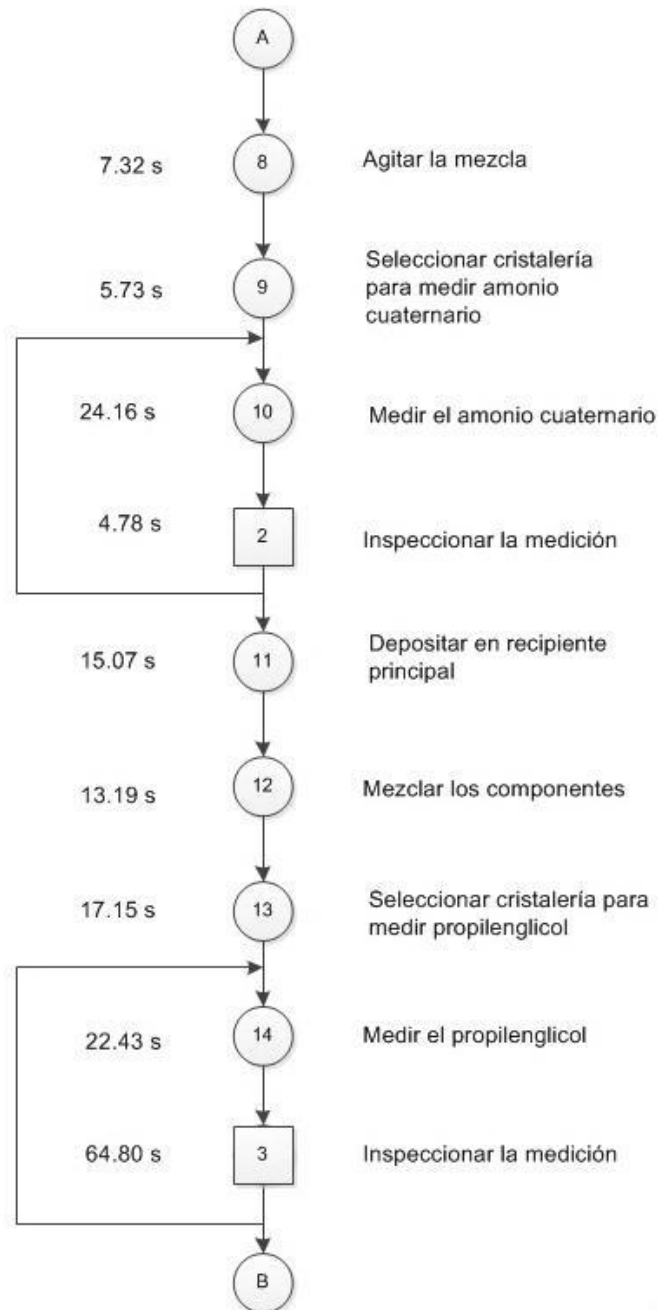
A

7.32 s
8
Agitar la mezcla

5.73 s
9
Seleccionar cristalería para medir amonio cuaternario

24.16 s
10
Medir el amonio cuaternario

4.78 s
2
Inspeccionar la medición

15.07 s
11
Depositar en recipiente principal

13.19 s
12
Mezclar los componentes

17.15 s
13
Seleccionar cristalería para medir propilenglicol

22.43 s
14
Medir el propilenglicol

64.80 s
3
Inspeccionar la medición

B